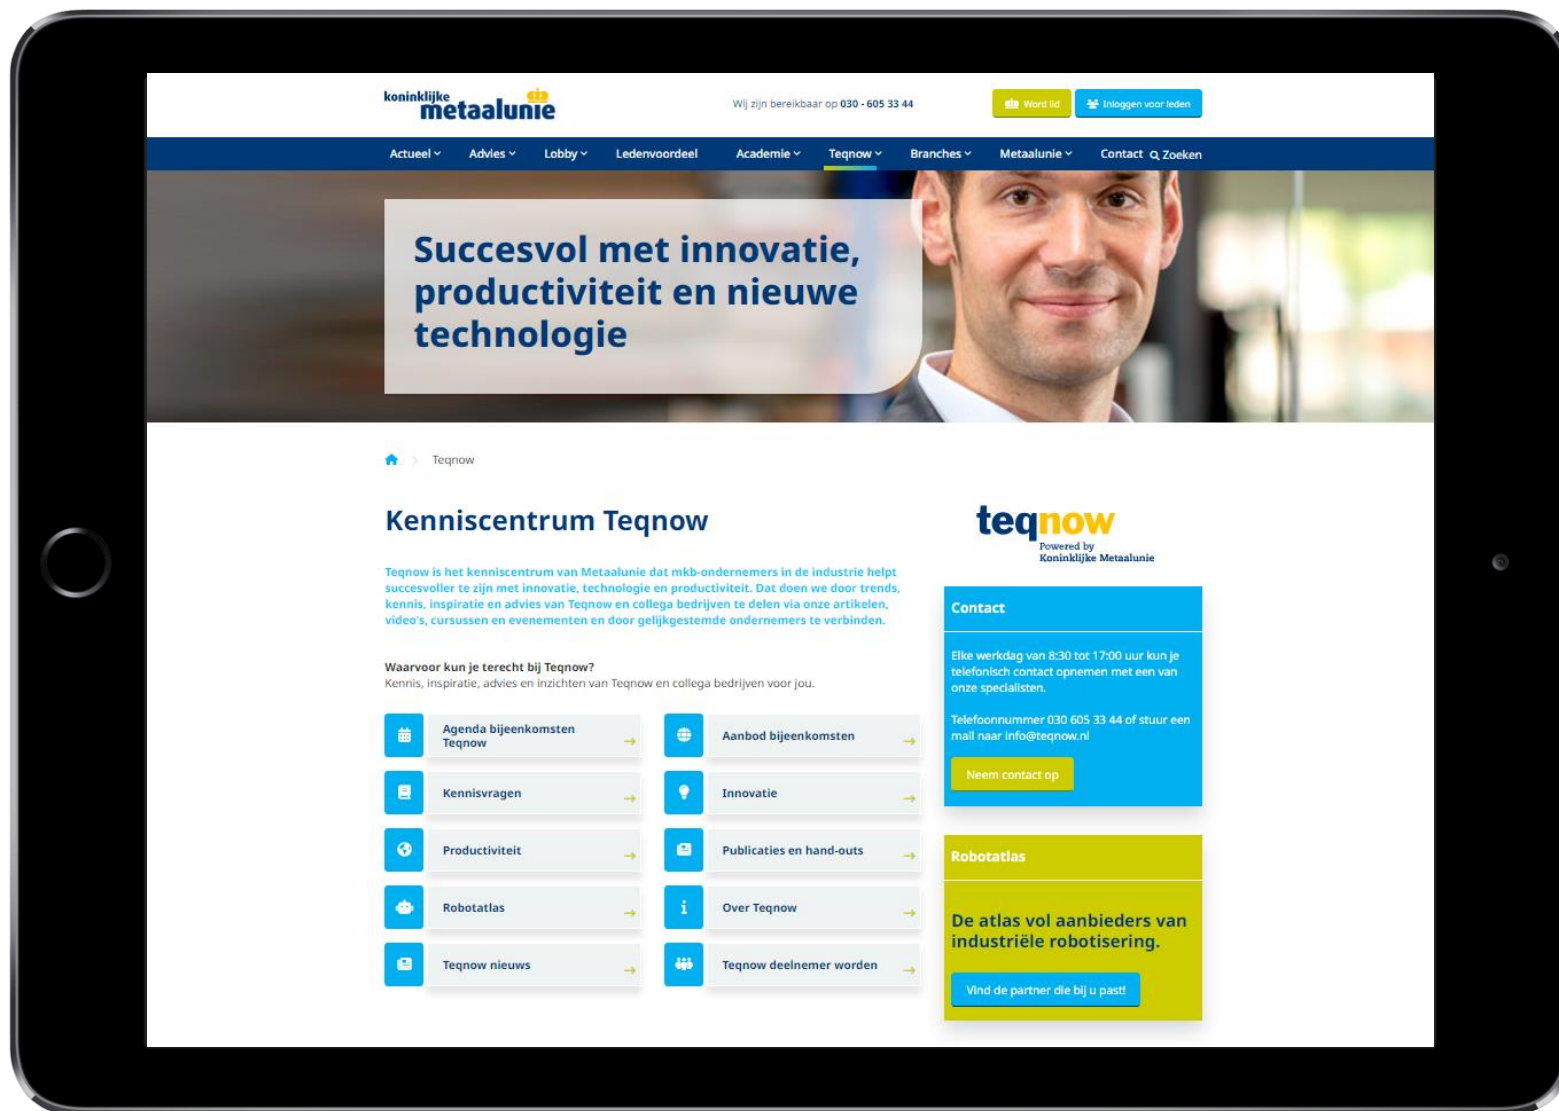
koninklijke metaalunie

Wij zijn bereikbaar op 030 - 605 33 44

Word lid

Inloggen voor leden

Actueel Advies Lobby Ledenvoordeel Academie Teqnow Branches Metaalunie Contact Zoeken

Succesvol met innovatie, productiviteit en nieuwe technologie

Teqnow

Kenniscentrum Teqnow

Teqnow is het kenniscentrum van Metaalunie dat mkb-ondernemers in de industrie helpt succesvoller te zijn met innovatie, technologie en productiviteit. Dat doen we door trends, kennis, inspiratie en advies van Teqnow en collega bedrijven te delen via onze artikelen, video's, cursussen en evenementen en door gelijkgestemde ondernemers te verbinden.

Waarvoor kun je terecht bij Teqnow?
Kennis, inspiratie, advies en inzichten van Teqnow en collega bedrijven voor jou.

Agenda bijeenkomsten Teqnow

Aanbod bijeenkomsten

Kennisvragen

Innovatie

Productiviteit

Publicaties en hand-outs

Robotatlas

Over Teqnow

Teqnow nieuws

Teqnow deelnemer worden

teqnow
Powered by Koninklijke Metaalunie

Contact

Elke werkdag van 8:30 tot 17:00 uur kun je telefonisch contact opnemen met een van onze specialisten.

Telefoonnummer 030 605 33 44 of stuur een mail naar info@teqnow.nl

Neem contact op

Robotatlas

De atlas vol aanbieders van industriële robotisering.

Vind de partner die bij u past!